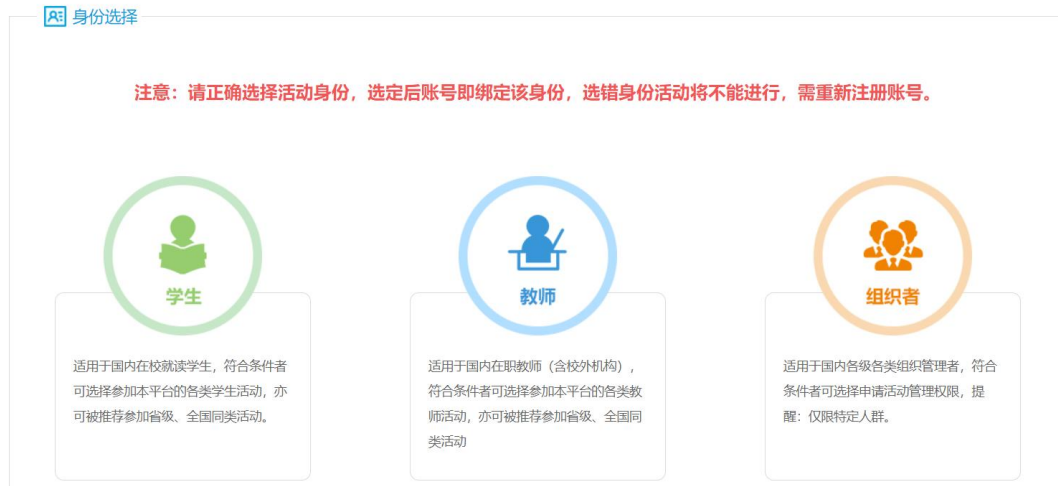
身份选择

注意：请正确选择活动身份，选定后账号即绑定该身份，选错身份活动将不能进行，需重新注册账号。

学生

适用于国内在校就读学生，符合条件者可选择参加本平台的各类学生活动，亦可被推荐参加省级、全国同类活动。

教师

适用于国内在职教师（含校外机构），符合条件者可选择参加本平台的各类教师活动，亦可被推荐参加省级、全国同类活动

组织者

适用于国内各级各类组织管理者，符合条件者可选择申请活动管理权限，提醒：仅限特定人群。